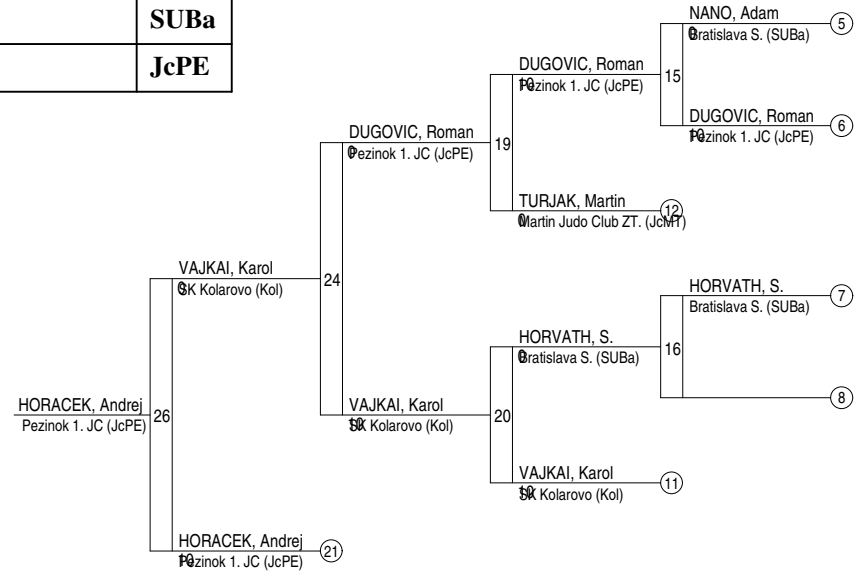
| SUBa |
|---|
| JcPE |

NANO, Adam
0 Bratislava S. (SUBa)
5

15

DUGOVIC, Roman
10 Pezinok 1. JC (JcPE)
6

DUGOVIC, Roman
10 Pezinok 1. JC (JcPE)

19

DUGOVIC, Roman
0 Pezinok 1. JC (JcPE)

TURJAK, Martin
0 Martin Judo Club ZT. (JcMT)
12

24

VAJKAI, Karol
0 SK Kolarovo (Kol)

HORVATH, S.
Bratislava S. (SUBa)
7

16

8

HORVATH, S.
0 Bratislava S. (SUBa)

20

VAJKAI, Karol
10 SK Kolarovo (Kol)

VAJKAI, Karol
10 SK Kolarovo (Kol)
11

HORACEK, Andrej
Pezinok 1. JC (JcPE)

26

HORACEK, Andrej
10 Pezinok 1. JC (JcPE)
21